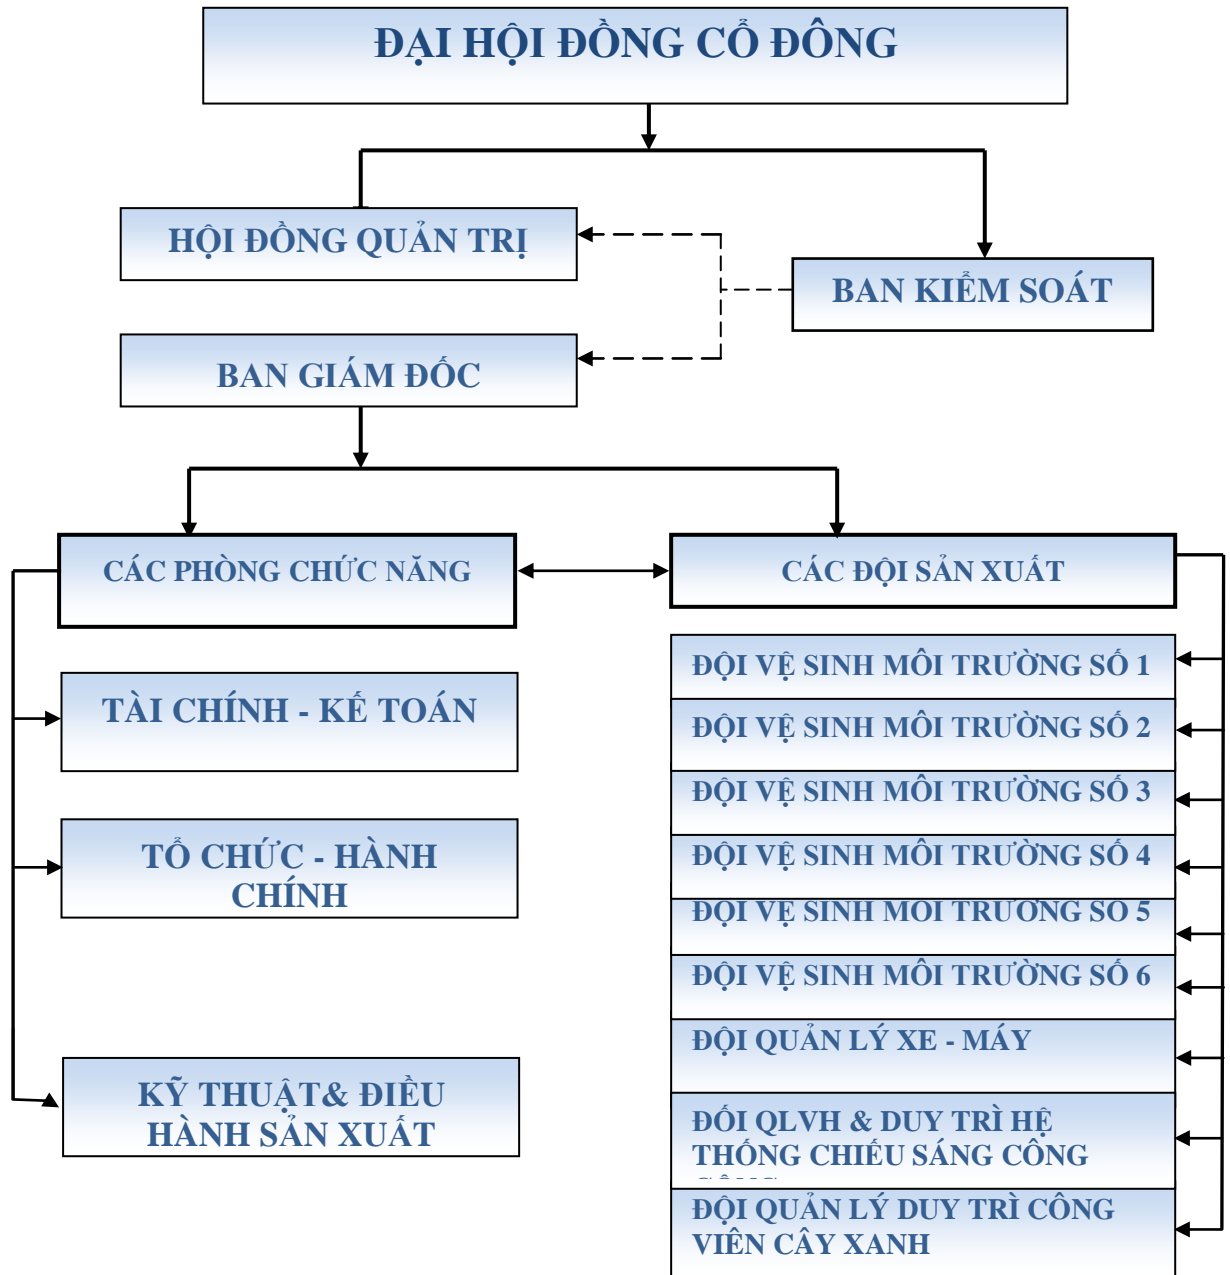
ĐẠI HỘI ĐỒNG CỔ ĐÔNG

HỘI ĐỒNG QUẢN TRỊ

BAN KIỂM SOÁT

BAN GIÁM ĐỐC

CÁC PHÒNG CHỨC NĂNG

CÁC ĐỘI SẢN XUẤT

TÀI CHÍNH - KẾ TOÁN

TỔ CHỨC - HÀNH CHÍNH

KỸ THUẬT& ĐIỀU HÀNH SẢN XUẤT

ĐỘI VỆ SINH MÔI TRƯỜNG SỐ 1

ĐỘI VỆ SINH MÔI TRƯỜNG SỐ 2

ĐỘI VỆ SINH MÔI TRƯỜNG SỐ 3

ĐỘI VỆ SINH MÔI TRƯỜNG SỐ 4

ĐỘI VỆ SINH MÔI TRƯỜNG SỐ 5

ĐỘI VỆ SINH MÔI TRƯỜNG SỐ 6

ĐỘI QUẢN LÝ XE - MÁY

ĐỐI QLVH & DUY TRÌ HỆ THỐNG CHIẾU SÁNG CÔNG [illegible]

ĐỘI QUẢN LÝ DUY TRÌ CÔNG VIÊN CÂY XANH